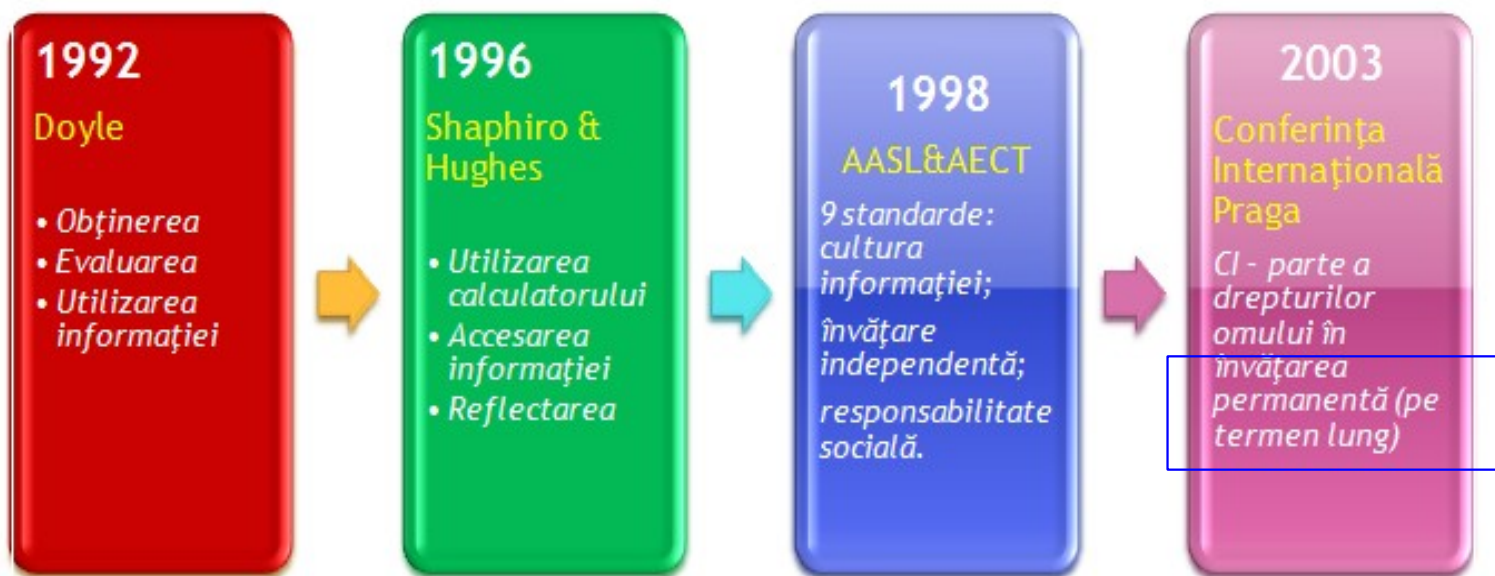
1992

Doyle

• Obţinerea
• Evaluarea
• Utilizarea informaţiei

1996

Shaphiro & Hughes

• Utilizarea calculatorului
• Accesarea informaţiei
• Reflectarea

1998

AASL&AECT

9 standarde: cultura informaţiei;

învăţare independentă;

responsabilitate socială.

2003

Conferinţa Internaţională Praga

CI - parte a drepturilor omului în învăţarea permanentă (pe termen lung)